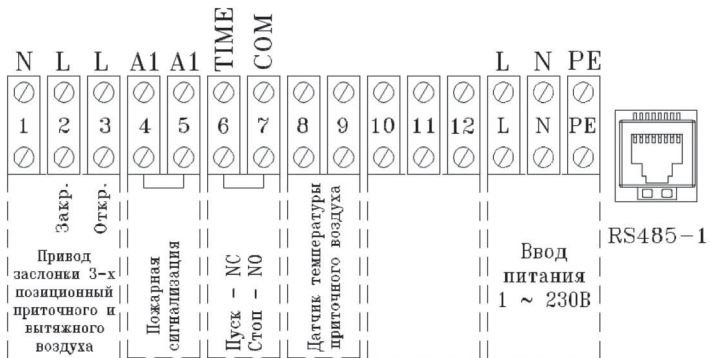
N L L A1 A1 TIME COM L N PE

1 2 3 4 5 6 7 8 9 10 11 12 L N PE

Закр.
Откр.

Привод заслонки 3-х позиционный приточного и вытяжного воздуха

Пожарная сигнализация

Пуск – NC
Стоп – NO

Датчик температуры приточного воздуха

Ввод питания 1 ~ 230В

RS485-1